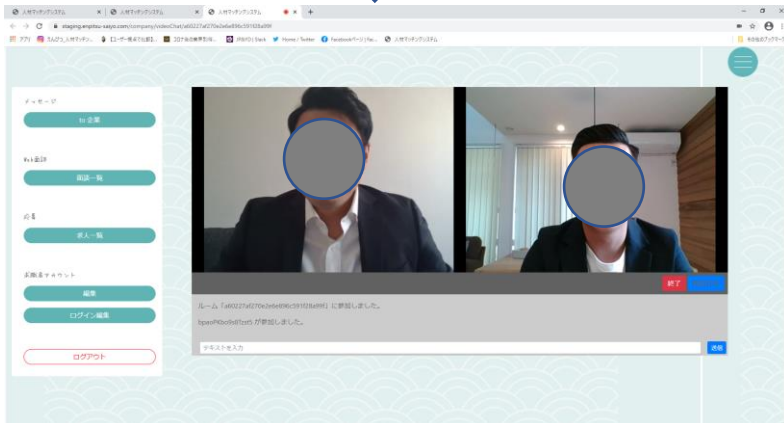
人材マッチングシステム
人材マッチングシステム
人材マッチングシステム
staging.empitsu-sasyo.com/company/videoChat/a60227af270e2e6e898c591f28a99f
アプリ
さんびょう_人材マッチ...
ユーザー登録でお得な...
コロナ後の未来予測...
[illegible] | Slack
Home / Twitter
Facebookページ | Fac...
人材マッチングシステム
その他のブックマーク

メッセージ
to 企業
わい面談
面談一覧
応募
求人一覧
企業様アカウント
編集
ログイン編集
ログアウト

終了
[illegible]

ルーム「a60227af270e2e6e898c591f28a99f」に参加しました。
bpeoP6bo9s8fzsf5 が参加しました。

テキストを入力
送信